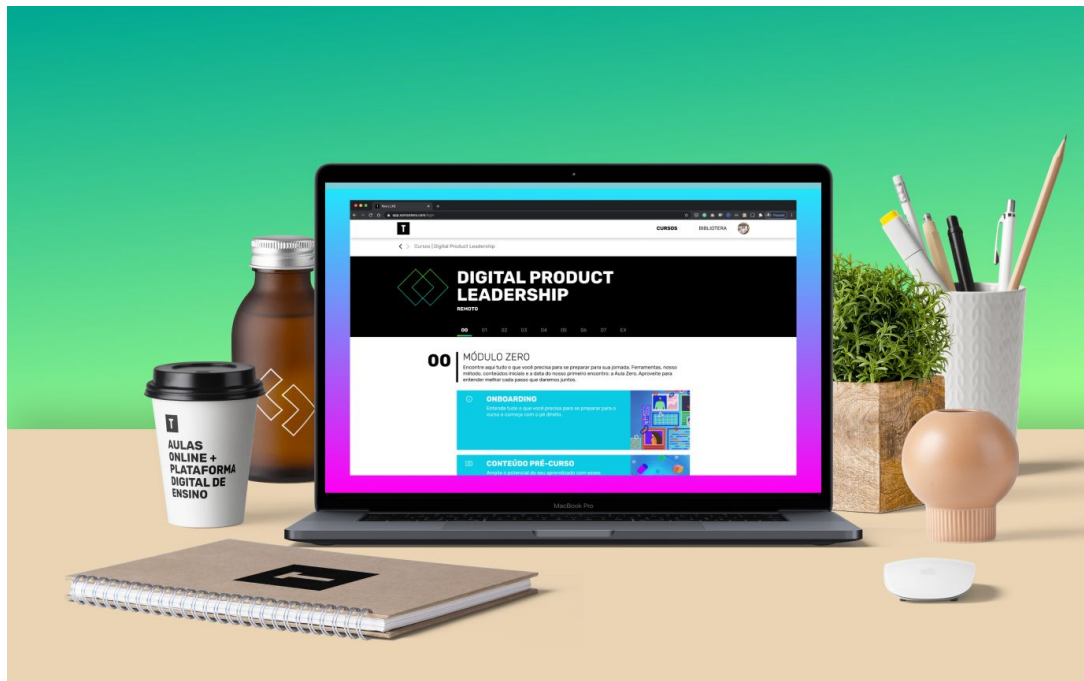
T
CURSOS BIBLIOTECA
Cursos | Digital Product Leadership
DIGITAL PRODUCT LEADERSHIP
REMOTO
00 01 02 03 04 05 06 07 EX
00 MÓDULO ZERO
Encontre aqui tudo o que você precisa para se preparar para sua jornada. Ferramentas, nosso método, conteúdos iniciais e a data do nosso primeiro encontro: a Aula Zero. Aproveite para entender melhor cada passo que daremos juntos.
ONBOARDING
Entenda tudo o que você precisa para se preparar para o nosso e comece com o pé direito.
CONTEÚDO PRÉ-CURSO
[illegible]
MacBook Pro
T
AULAS ONLINE + PLATAFORMA DIGITAL DE ENSINO